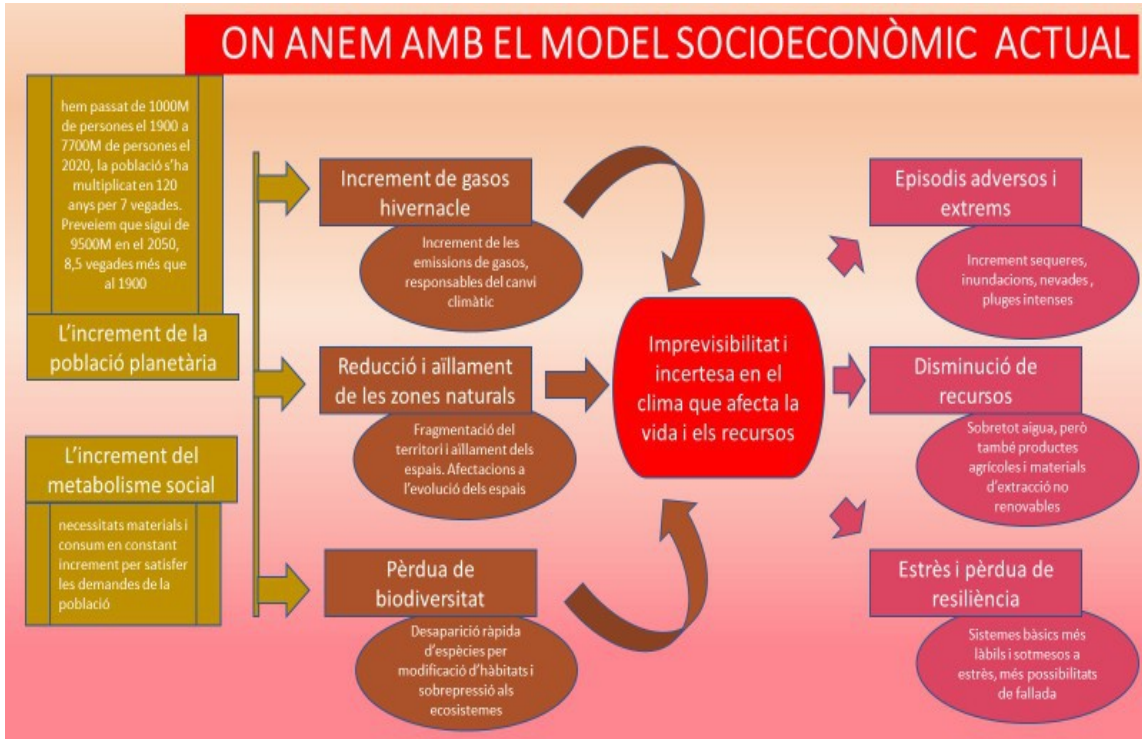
ON ANEM AMB EL MODEL SOCIOECONÒMIC ACTUAL

hem passat de 1000M de persones el 1900 a 7700M de persones el 2020, la població s'ha multiplicat en 120 anys per 7 vegades. Preveiem que sigui de 9500M en el 2050, 8,5 vegades més que al 1900

L'increment de la població planetària

L'increment del metabolisme social

necessitats materials i consum en constant increment per satisfer les demandes de la població

Increment de gasos hivernacle

Increment de les emissions de gasos, responsables del canvi climàtic

Reducció i aïllament de les zones naturals

Fragmentació del territori i aïllament dels espais. Afectacions a l'evolució dels espais

Pèrdua de biodiversitat

Desaparició ràpida d'espècies per modificació d'hàbitats i sobrepressió als ecosistemes

Imprevisibilitat i incertesa en el clima que afecta la vida i els recursos

Episodis adversos i extrems

Increment sequeres, inundacions, nevades , pluges intenses

Disminució de recursos

Sobretot aigua, però també productes agrícoles i materials d'extracció no renovables

Estrès i pèrdua de resiliència

Sistemes bàsics més làbils i sotmesos a estrès, més possibilitats de fallada